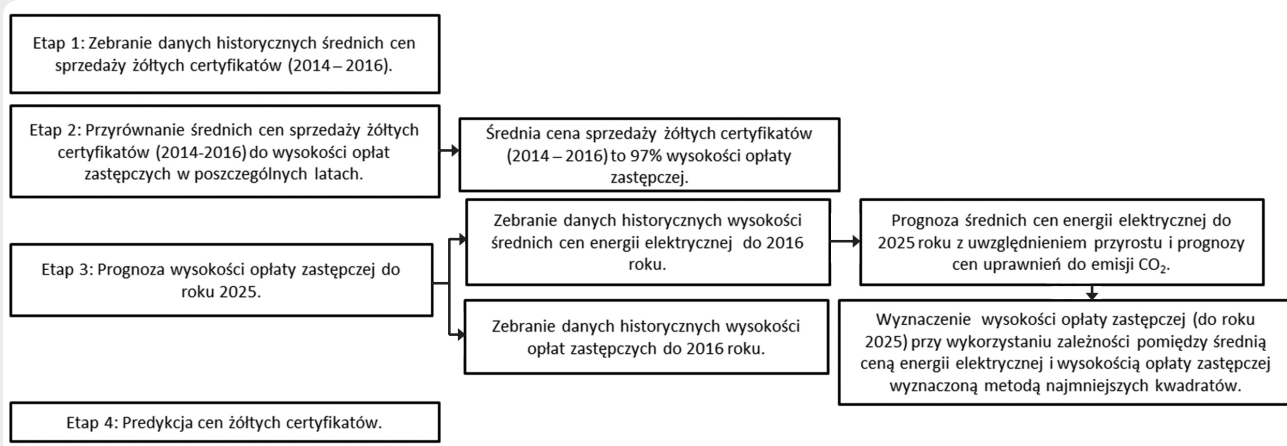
Etap 1: Zebranie danych historycznych średnich cen sprzedaży żółtych certyfikatów (2014 – 2016).

Etap 2: Przyrównanie średnich cen sprzedaży żółtych certyfikatów (2014-2016) do wysokości opłat zastępczych w poszczególnych latach.

Średnia cena sprzedaży żółtych certyfikatów (2014 – 2016) to 97% wysokości opłaty zastępczej.

Etap 3: Prognoza wysokości opłaty zastępczej do roku 2025.

Zebranie danych historycznych wysokości średnich cen energii elektrycznej do 2016 roku.

Prognoza średnich cen energii elektrycznej do 2025 roku z uwzględnieniem przyrostu i prognozy cen uprawnień do emisji $CO_2$.

Wyznaczenie wysokości opłaty zastępczej (do roku 2025) przy wykorzystaniu zależności pomiędzy średnią ceną energii elektrycznej i wysokością opłaty zastępczej wyznaczoną metodą najmniejszych kwadratów.

Zebranie danych historycznych wysokości opłat zastępczych do 2016 roku.

Etap 4: Predykcja cen żółtych certyfikatów.